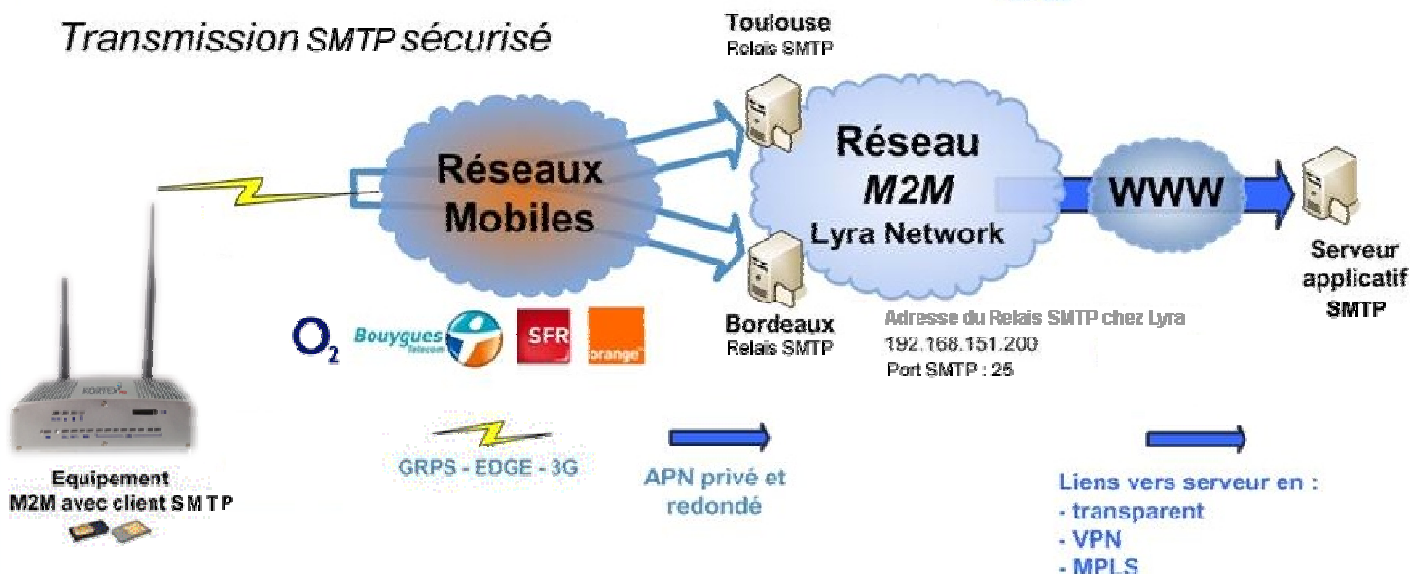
Transmission SMTP sécurisé

Toulouse
Relais SMTP

Réseaux Mobiles

Réseau
M2M
Lyra Network

WWW

Serveur applicatif SMTP

Bordeaux
Relais SMTP

Adresse du Relais SMTP chez Lyra
192.168.151.200
Port SMTP : 25

O2 Bouygues Telecom SFR orange

KORTEX

Equipement
M2M avec client SMTP

GRPS - EDGE - 3G

APN privé et redondé

Liens vers serveur en :
- transparent
- VPN
- MPLS